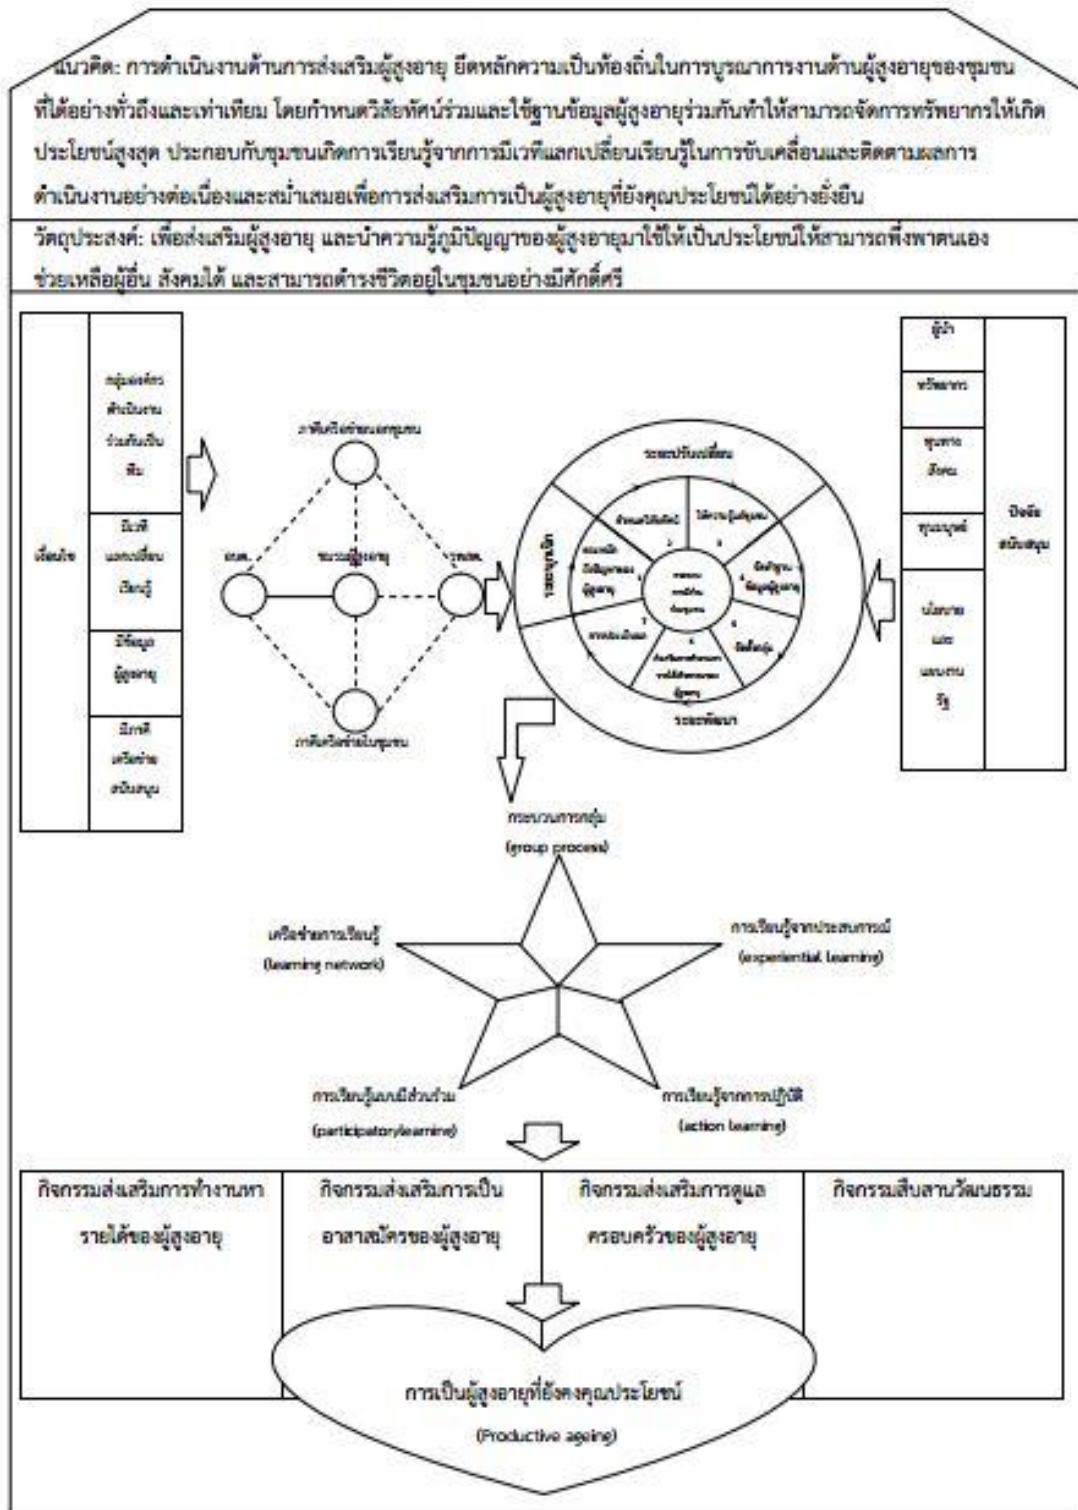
แนวคิด: การดำเนินงานด้านการส่งเสริมผู้สูงอายุ ยึดหลักความเป็นท้องถิ่นในการบูรณาการงานด้านผู้สูงอายุของชุมชนที่ได้อย่างทั่วถึงและเท่าเทียม โดยกำหนดวิสัยทัศน์ร่วมและใช้ฐานข้อมูลผู้สูงอายุร่วมกันทำให้สามารถจัดการทรัพยากรให้เกิดประโยชน์สูงสุด ประกอบกับชุมชนเกิดการเรียนรู้จากการมีเวทีแลกเปลี่ยนเรียนรู้ในการขับเคลื่อนและติดตามผลการดำเนินงานอย่างต่อเนื่องและสม่ำเสมอเพื่อการส่งเสริมการเป็นผู้สูงอายุที่ยังคุณประโยชน์ได้อย่างยั่งยืน

วัตถุประสงค์: เพื่อส่งเสริมผู้สูงอายุ และนำความรู้ภูมิปัญญาของผู้สูงอายุมาใช้ให้เป็นประโยชน์ให้สามารถพึ่งพาตนเอง ช่วยเหลือผู้อื่น สังคมได้ และสามารถดำรงชีวิตอยู่ในชุมชนอย่างมีศักดิ์ศรี

เงื่อนไข
กลุ่มองค์กรดำเนินงานร่วมกันเป็นทีม
มีเวทีแลกเปลี่ยนเรียนรู้
มีข้อมูลผู้สูงอายุ
มีภาคีเครือข่ายสนับสนุน

ภาคีเครือข่ายนอกชุมชน
อปท.
ชมรมผู้สูงอายุ
รพสต.
ภาคีเครือข่ายในชุมชน

ระยะปรับเปลี่ยน
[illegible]
ระยะพัฒนา
ระยะริเริ่ม
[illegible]

ผู้นำ
ทรัพยากร
ทุนทางสังคม
ทุนมนุษย์
นโยบายและแผนภาครัฐ
ปัจจัยสนับสนุน

กระบวนการกลุ่ม
(group process)

เครือข่ายการเรียนรู้
(learning network)

การเรียนรู้จากประสบการณ์
(experiential learning)

การเรียนรู้แบบมีส่วนร่วม
(participatorylearning)

การเรียนรู้จากการปฏิบัติ
(action learning)

| กิจกรรมส่งเสริมการทำงานหารายได้ของผู้สูงอายุ | กิจกรรมส่งเสริมการเป็นอาสาสมัครของผู้สูงอายุ | กิจกรรมส่งเสริมการดูแลครอบครัวของผู้สูงอายุ | กิจกรรมสืบสานวัฒนธรรม |
|---|---|---|---|

การเป็นผู้สูงอายุที่ยังคงคุณประโยชน์
(Productive ageing)